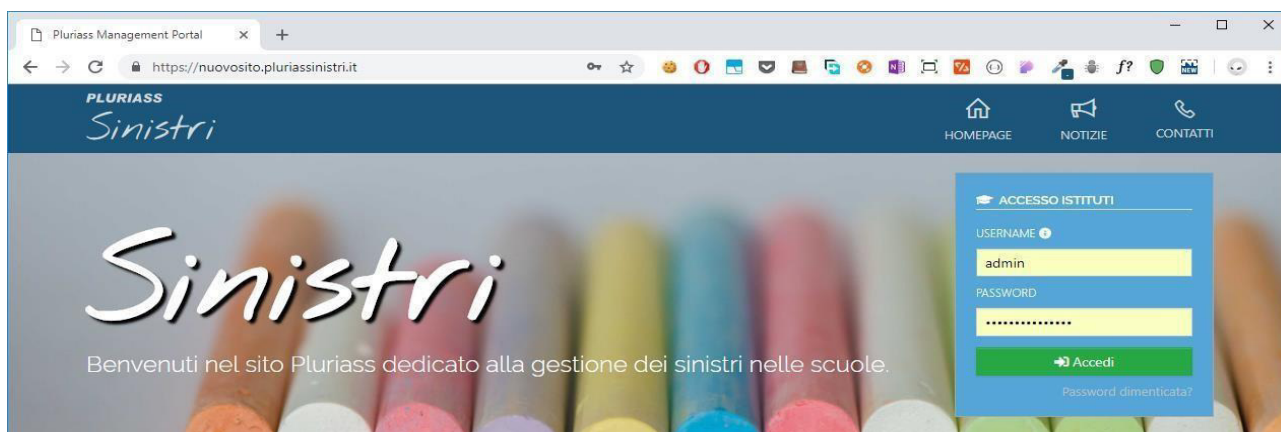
Pluriass Management Portal ×
+
https://nuovosito.pluriassinistri.it
f?
PLURIASS
Sinistri
HOMEPAGE
NOTIZIE
CONTATTI
ACCESSO ISTITUTI
USERNAME
admin
PASSWORD
•••••••••••••••
Accedi
Password dimenticata?
Sinistri
Benvenuti nel sito Pluriass dedicato alla gestione dei sinistri nelle scuole.